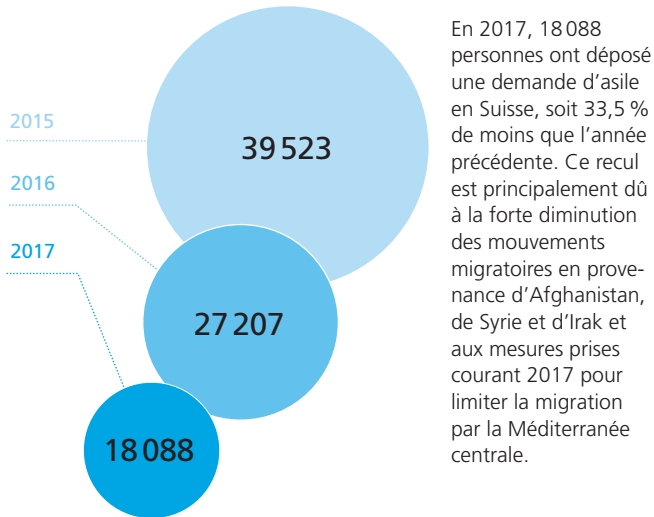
2015

39 523

2016

27 207

2017

18 088

En 2017, 18 088 personnes ont déposé une demande d'asile en Suisse, soit 33,5 % de moins que l'année précédente. Ce recul est principalement dû à la forte diminution des mouvements migratoires en provenance d'Afghanistan, de Syrie et d'Irak et aux mesures prises courant 2017 pour limiter la migration par la Méditerranée centrale.